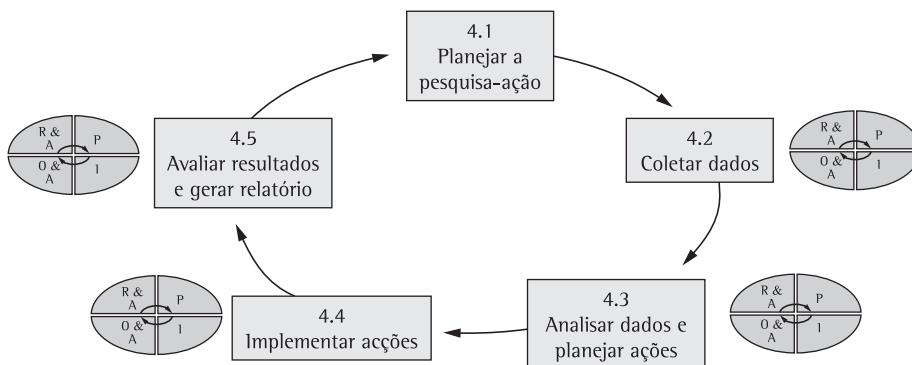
4.1
Planejar a pesquisa-ação

4.2
Coletar dados

R &
A
P
O &
A
I

4.3
Analisar dados e planejar ações

R &
A
P
O &
A
I

4.4
Implementar acções

R &
A
P
O &
A
I

4.5
Avaliar resultados e gerar relatório

R &
A
P
O &
A
I